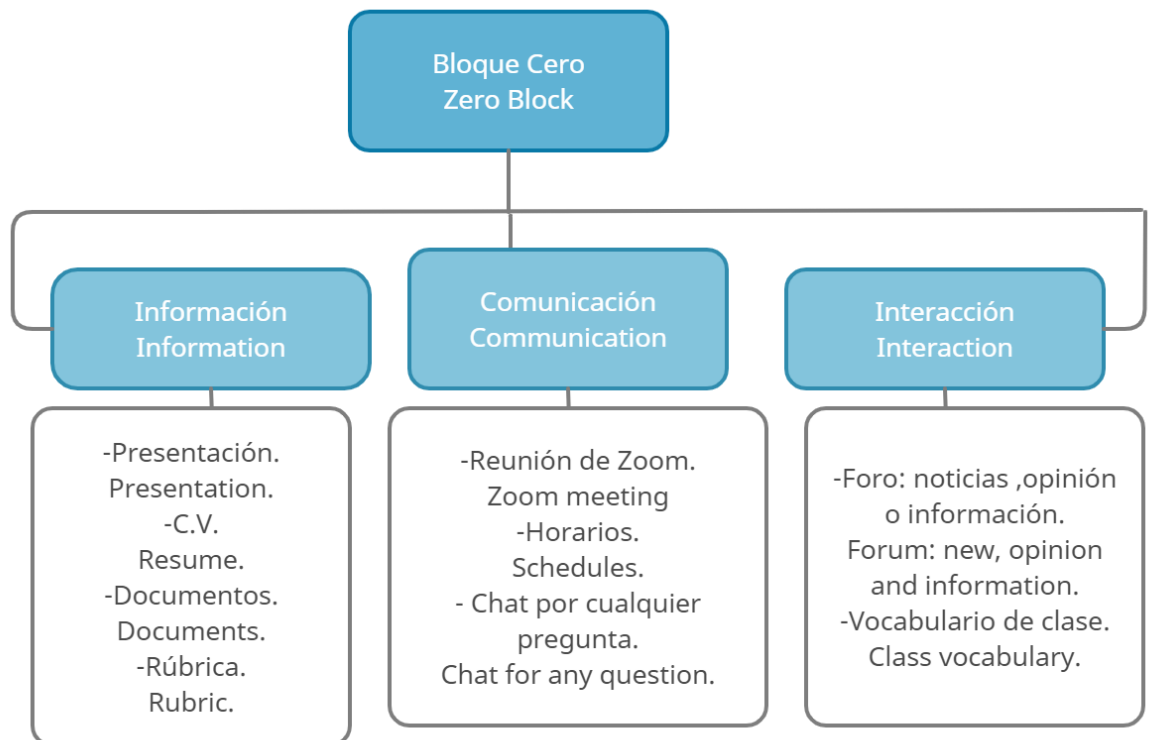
Bloque Cero
Zero Block

Información
Information

-Presentación.
Presentation.
-C.V.
Resume.
-Documentos.
Documents.
-Rúbrica.
Rubric.

Comunicación
Communication

-Reunión de Zoom.
Zoom meeting
-Horarios.
Schedules.
- Chat por cualquier pregunta.
Chat for any question.

Interacción
Interaction

-Foro: noticias ,opinión o información.
Forum: new, opinion and information.
-Vocabulario de clase.
Class vocabulary.